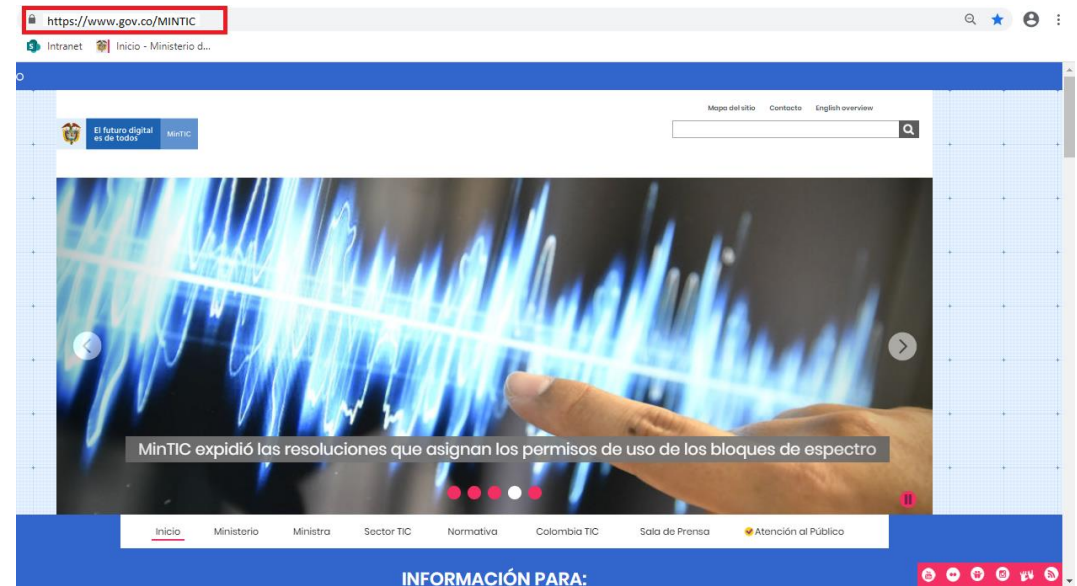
https://www.gov.co/MINTIC

Intranet Inicio - Ministerio d...

Mapa del sitio Contacto English overview

El futuro digital es de todos MinTIC

MinTIC expidió las resoluciones que asignan los permisos de uso de los bloques de espectro

Inicio Ministerio Ministra Sector TIC Normativa Colombia TIC Sala de Prensa Atención al Público

INFORMACIÓN PARA: